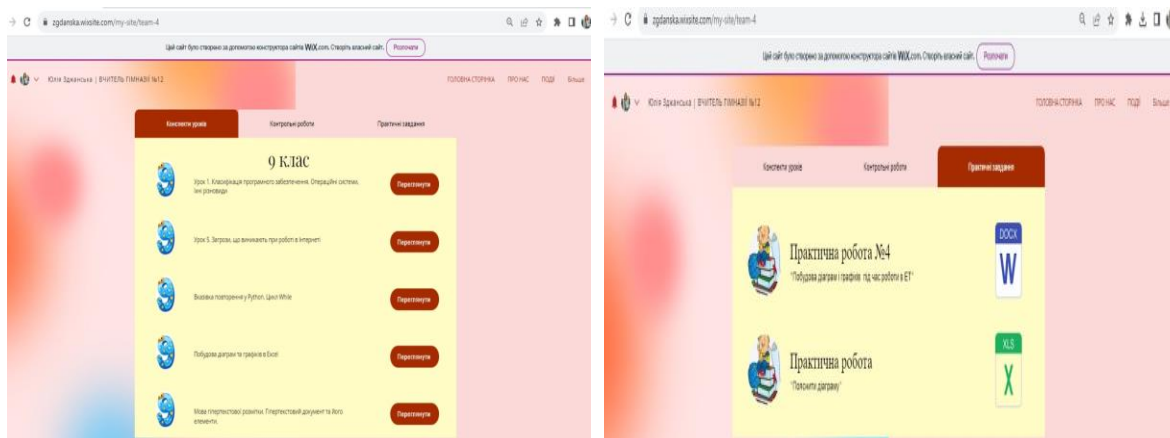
zgdanska.wixsite.com/my-site/team-4

Цей сайт було створено за допомогою конструктора сайтів WIX.com. Створіть власний сайт. Розпочати

Юлія Зданська | ВЧИТЕЛЬ ГІМНАЗІЇ №12

ГОЛОВНА СТОРІНКА ПРО НАС ПОДІЇ Більше

Конспекти уроків Контрольні роботи Практичні завдання

9 клас

Урок 1. Класифікація програмного забезпечення. Операційні системи, їхні різновиди Переглянути

Урок 5. Загрози, що виникають при роботі в Інтернеті Переглянути

Вказівка повторення у Python. Цикл While Переглянути

Побудова діаграм та графіків в Excel Переглянути

Мова гіпертекстової розмітки. Гіпертекстовий документ та його елементи. Переглянути

zgdanska.wixsite.com/my-site/team-4

Цей сайт було створено за допомогою конструктора сайтів WIX.com. Створіть власний сайт. Розпочати

Юлія Зданська | ВЧИТЕЛЬ ГІМНАЗІЇ №12

ГОЛОВНА СТОРІНКА ПРО НАС ПОДІЇ Більше

Конспекти уроків Контрольні роботи Практичні завдання

Практична робота №4

"Побудова діаграм і графіків під час роботи в ЕТ"

DOCX W

Практична робота

"Поясніть діаграму"

XLS X